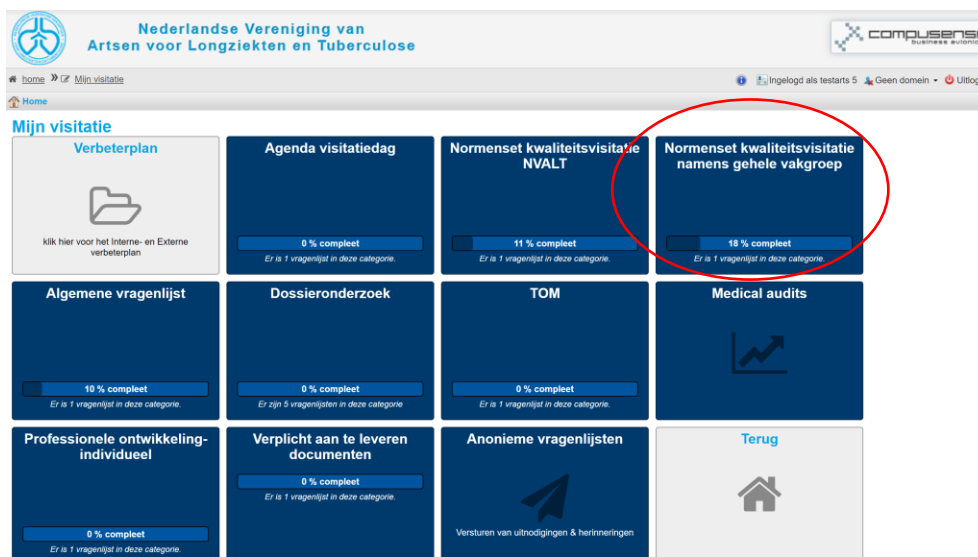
Nederlandse Vereniging van
Artsen voor Longziekten en Tuberculose

compusens
business avionic

home » Mijn visitatie

Ingelogd als testarts 5 Geen domein Uitlog

Home

Mijn visitatie

Verbeterplan

klik hier voor het Interne- en Externe verbeterplan

Agenda visitatiedag

0 % compleet

Er is 1 vragenlijst in deze categorie.

Normenset kwaliteitsvisitatie NVALT

11 % compleet

Er is 1 vragenlijst in deze categorie.

Normenset kwaliteitsvisitatie namens gehele vakgroep

18 % compleet

Er is 1 vragenlijst in deze categorie.

Algemene vragenlijst

10 % compleet

Er is 1 vragenlijst in deze categorie.

Dossieronderzoek

0 % compleet

Er zijn 5 vragenlijsten in deze categorie

TOM

0 % compleet

Er is 1 vragenlijst in deze categorie.

Medical audits

Professionele ontwikkeling-individueel

0 % compleet

Er is 1 vragenlijst in deze categorie.

Verplicht aan te leveren documenten

0 % compleet

Er is 1 vragenlijst in deze categorie.

Anonieme vragenlijsten

Versturen van uitnodigingen & herinneringen

Terug